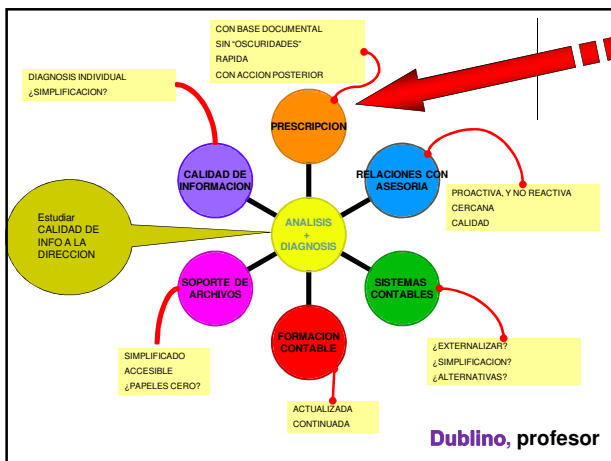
CON BASE DOCUMENTAL
SIN "OSCURIDADES"
RAPIDA
CON ACCION POSTERIOR

DIAGNOSIS INDIVIDUAL
¿SIMPLIFICACION?

PRESCRIPCION

CALIDAD DE INFORMACION

RELACIONES CON ASESORIA

PROACTIVA, Y NO REACTIVA
CERCANA
CALIDAD

Estudiar CALIDAD DE INFO A LA DIRECCION

ANALISIS + DIAGNOSIS

SOPORTE DE ARCHIVOS

SISTEMAS CONTABLES

FORMACION CONTABLE

SIMPLIFICADO
ACCESIBLE
¿PAPELES CERO?

¿EXTERNALIZAR?
¿SIMPLIFICACION?
¿ALTERNATIVAS?

ACTUALIZADA
CONTINUADA

Dublino, profesor